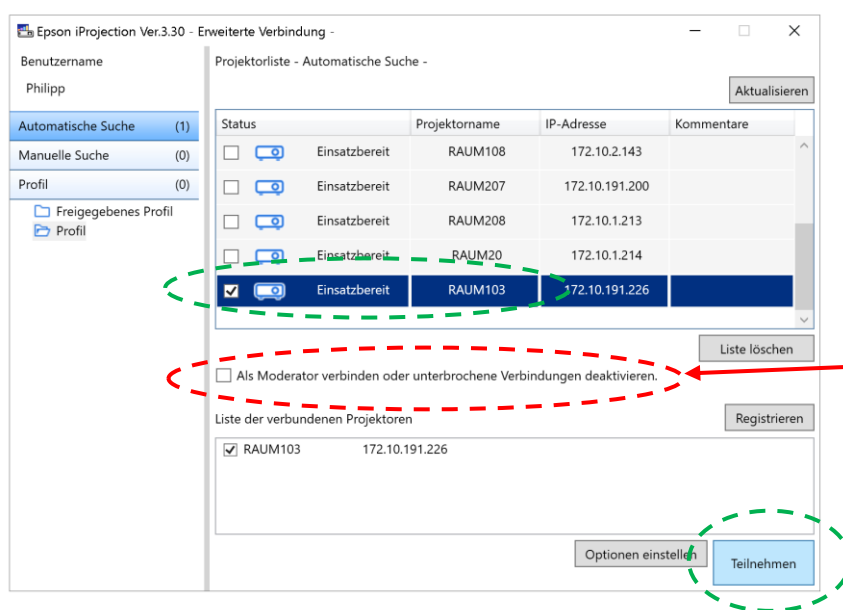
Epson iProjection Ver.3.30 - Erweiterte Verbindung -

Benutzername

Philipp

Automatische Suche (1)

Manuelle Suche (0)

Profil (0)

Freigegebenes Profil

Profil

Projektorliste - Automatische Suche -

Aktualisieren

| Status | Projektorname | IP-Adresse | Kommentare |
|---|---|---|---|
| Einsatzbereit | RAUM108 | 172.10.2.143 | |
| Einsatzbereit | RAUM207 | 172.10.191.200 | |
| Einsatzbereit | RAUM208 | 172.10.1.213 | |
| Einsatzbereit | RAUM20 | 172.10.1.214 | |
| Einsatzbereit | RAUM103 | 172.10.191.226 | |

Liste löschen

Als Moderator verbinden oder unterbrochene Verbindungen deaktivieren.

Liste der verbundenen Projektoren

Registrieren

RAUM103 172.10.191.226

Optionen einstellen

Teilnehmen